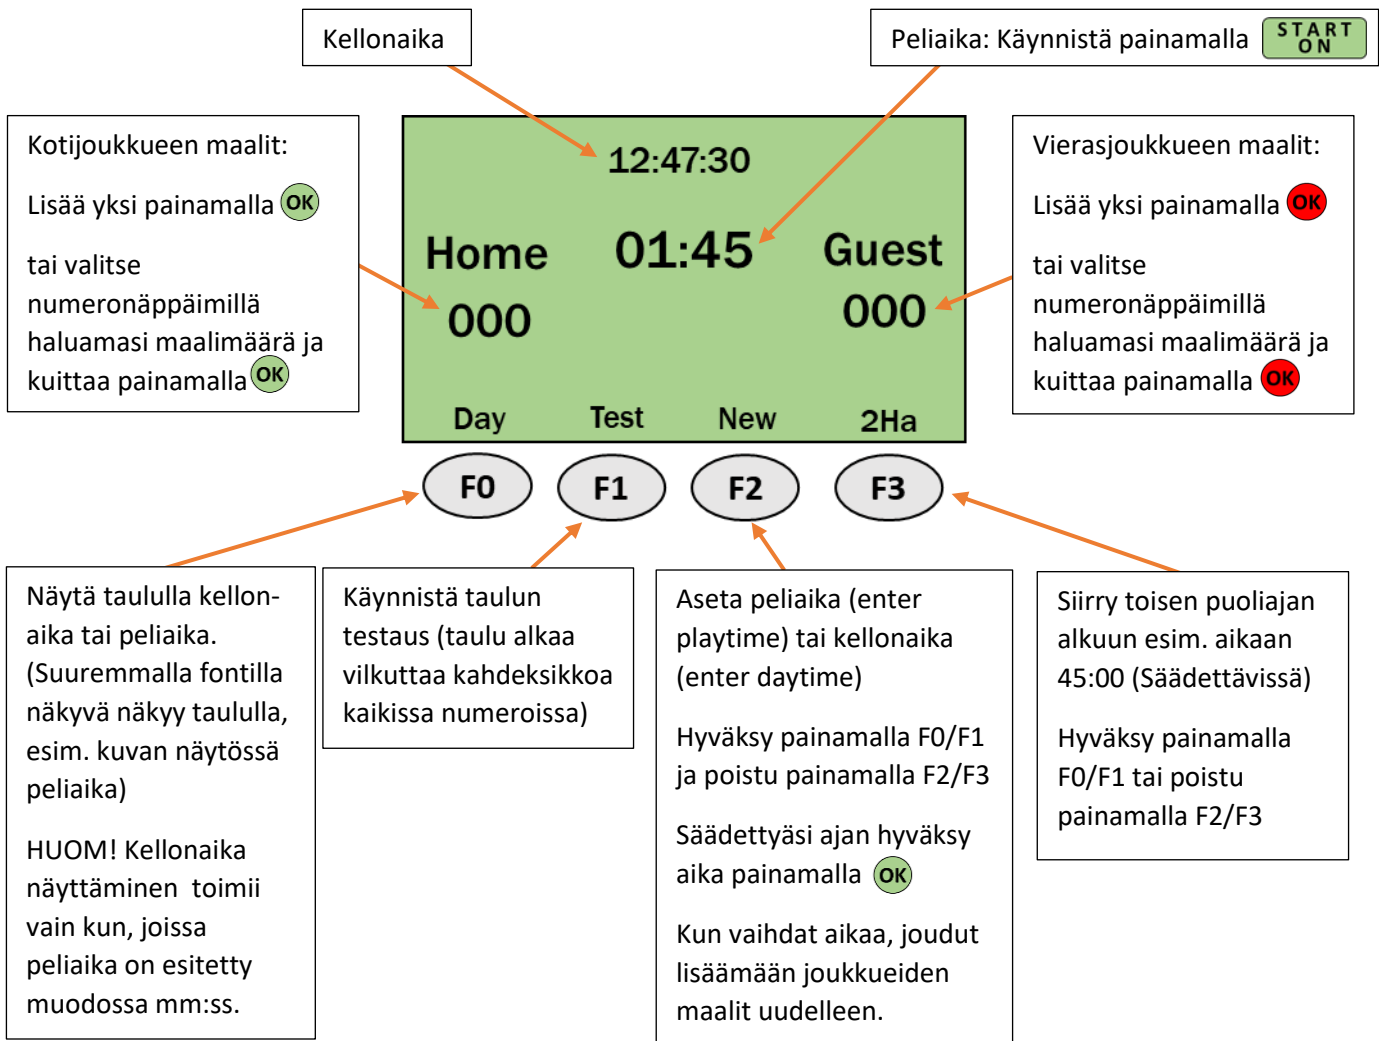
Kellonaika

Peliaika: Käynnistä painamalla START ON

Kotijoukkueen maalit:

Lisää yksi painamalla OK

tai valitse numeronäppäimillä haluamasi maalimäärä ja kuittaa painamalla OK

12:47:30

Home 01:45 Guest

000 000

Day Test New 2Ha

F0 F1 F2 F3

Vierasjoukkueen maalit:

Lisää yksi painamalla OK

tai valitse numeronäppäimillä haluamasi maalimäärä ja kuittaa painamalla OK

Näytä taululla kellonaika tai peliaika. (Suuremmalla fontilla näkyvä näkyy taululla, esim. kuvan näytössä peliaika)

HUOM! Kellonaika näyttäminen toimii vain kun, joissa peliaika on esitetty muodossa mm:ss.

Käynnistä taulun testaus (taulu alkaa vilkuttaa kahdeksikkoa kaikissa numeroissa)

Aseta peliaika (enter playtime) tai kellonaika (enter daytime)

Hyväksy painamalla F0/F1 ja poistu painamalla F2/F3

Säädettyäsi ajan hyväksy aika painamalla OK

Kun vaihdat aikaa, joudut lisäämään joukkueiden maalit uudelleen.

Siirry toisen puoliajan alkuun esim. aikaan 45:00 (Säädettävissä)

Hyväksy painamalla F0/F1 tai poistu painamalla F2/F3